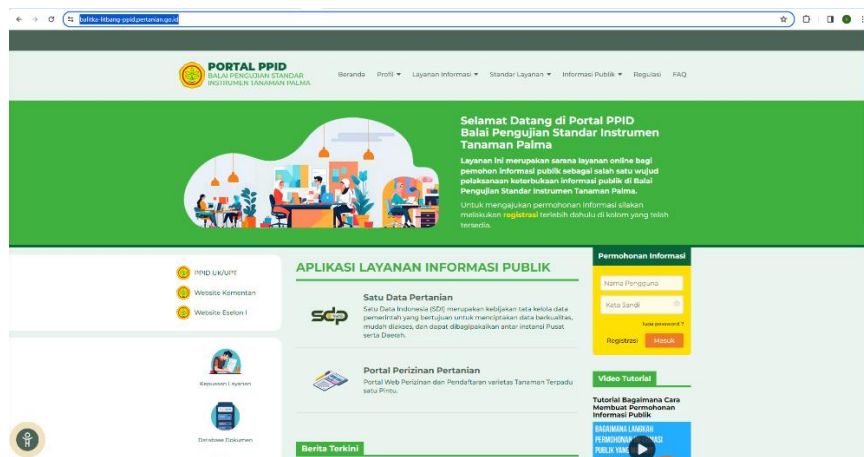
balitka-litbang-ppid.pertanian.go.id

PORTAL PPID
BALAI PENGUJIAN STANDAR INSTRUMEN TANAMAN PALMA

Beranda Profil ▾ Layanan Informasi ▾ Standar Layanan ▾ Informasi Publik ▾ Regulasi FAQ

Selamat Datang di Portal PPID Balai Pengujian Standar Instrumen Tanaman Palma

Layanan ini merupakan sarana layanan online bagi pemohon informasi publik sebagai salah satu wujud pelaksanaan keterbukaan informasi publik di Balai Pengujian Standar Instrumen Tanaman Palma.

Untuk mengajukan permohonan informasi silakan melakukan registrasi terlebih dahulu di kolom yang telah tersedia.

PPID UK/UPT
Website Kementan
Website Eselon I

Kepuasan Layanan

Database Dokumen

APLIKASI LAYANAN INFORMASI PUBLIK

Satu Data Pertanian
Satu Data Indonesia (SDI) merupakan kebijakan tata kelola data pemerintah yang bertujuan untuk menciptakan data berkualitas, mudah diakses, dan dapat dibagipakaikan antar Instansi Pusat serta Daerah.

Portal Perizinan Pertanian
Portal Web Perizinan dan Pendaftaran varietas Tanaman Terpadu satu Pintu.

Berita Terkini

Permohonan Informasi
Nama Pengguna
Kata Sandi
lupa password ?
Registrasi Masuk

Video Tutorial
Tutorial Bagaimana Cara Membuat Permohonan Informasi Publik
BAGAIMANA LANGKAH PERMOHONAN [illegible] PUBLIK YANG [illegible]